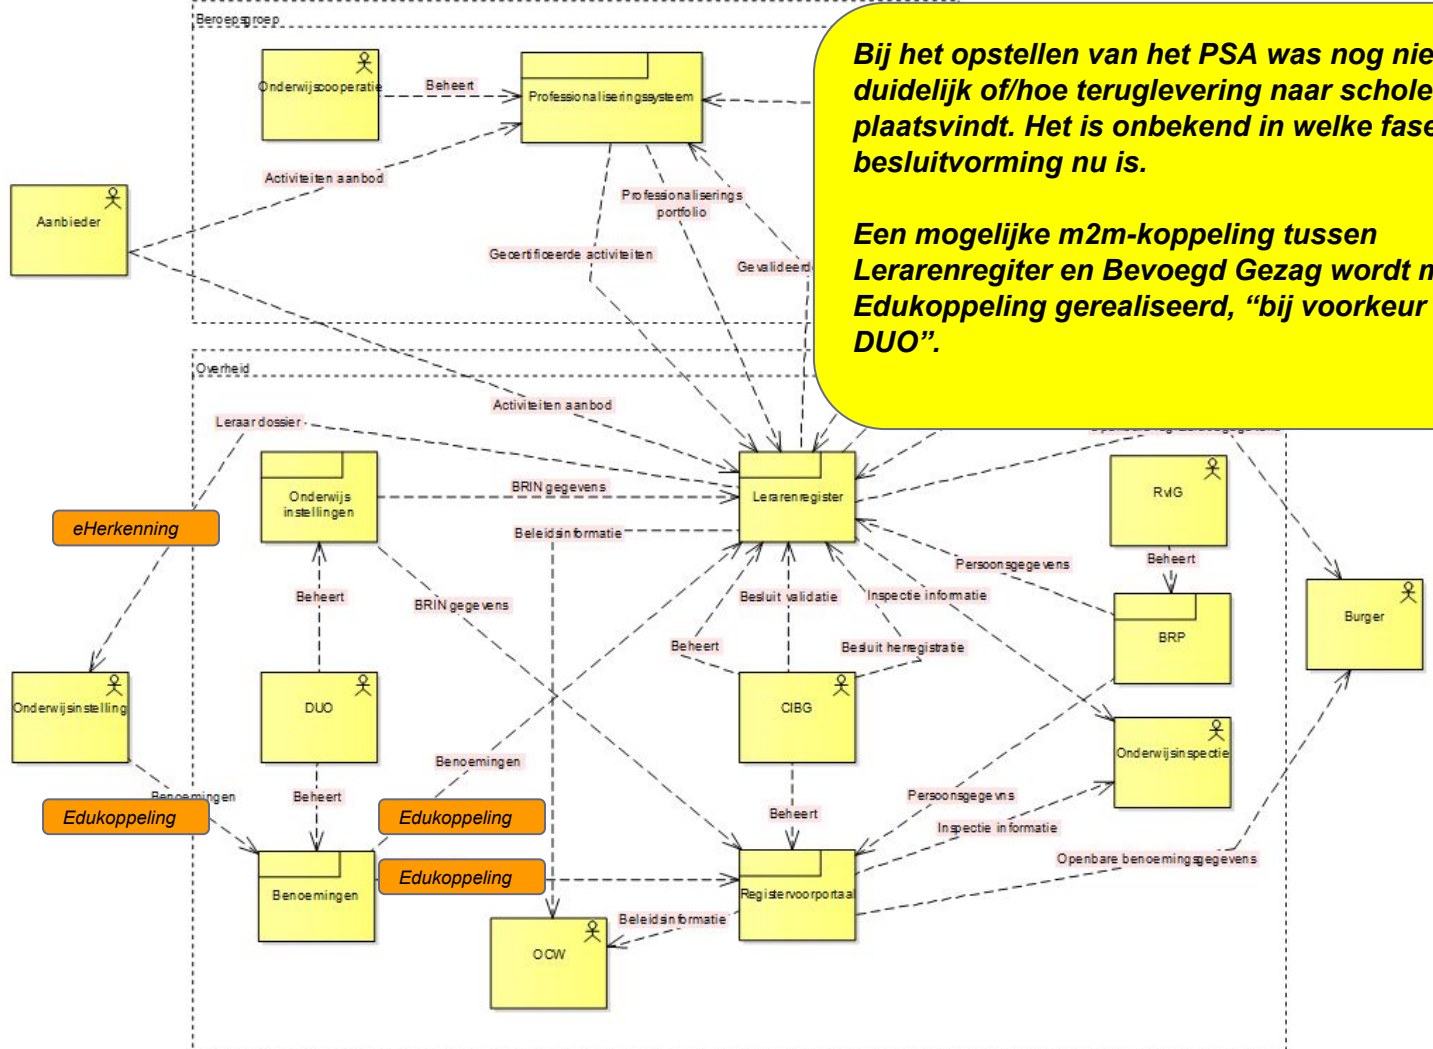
Beroepsgroep

Onderwijscooperatie

Beheert

Professionaliseringssysteem

Aanbieder

Activiteiten aanbod

Professionaliserings portfolio

Gecertificeerde activiteiten

Gevalideerd

Bij het opstellen van het PSA was nog nie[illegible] duidelijk of/hoe teruglevering naar schole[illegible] plaatsvindt. Het is onbekend in welke fase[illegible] besluitvorming nu is.

Een mogelijke m2m-koppeling tussen Lerarenregiter en Bevoegd Gezag wordt m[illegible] Edukoppeling gerealiseerd, “bij voorkeur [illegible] DUO”.

Overheid

Activiteiten aanbod

Leraar dossier

Onderwijs instellingen

BRIN gegevens

Lerarenregister

RvIG

eHerkenning

Beleidsinformatie

Beheert

Persoonsgegevens

Beheert

BRIN gegevens

Besluit validatie

Inspectie informatie

BRP

Burger

Beheert

Besluit herregistratie

Onderwijsinstelling

DUO

CIBG

Onderwijsinspectie

Benoemingen

Benoemingen

Persoonsgegevens

Edukoppeling

Beheert

Edukoppeling

Beheert

Inspectie informatie

Benoemingen

Edukoppeling

Openbare benoemingsgegevens

Registervoorportaal

Beleidsinformatie

OCW